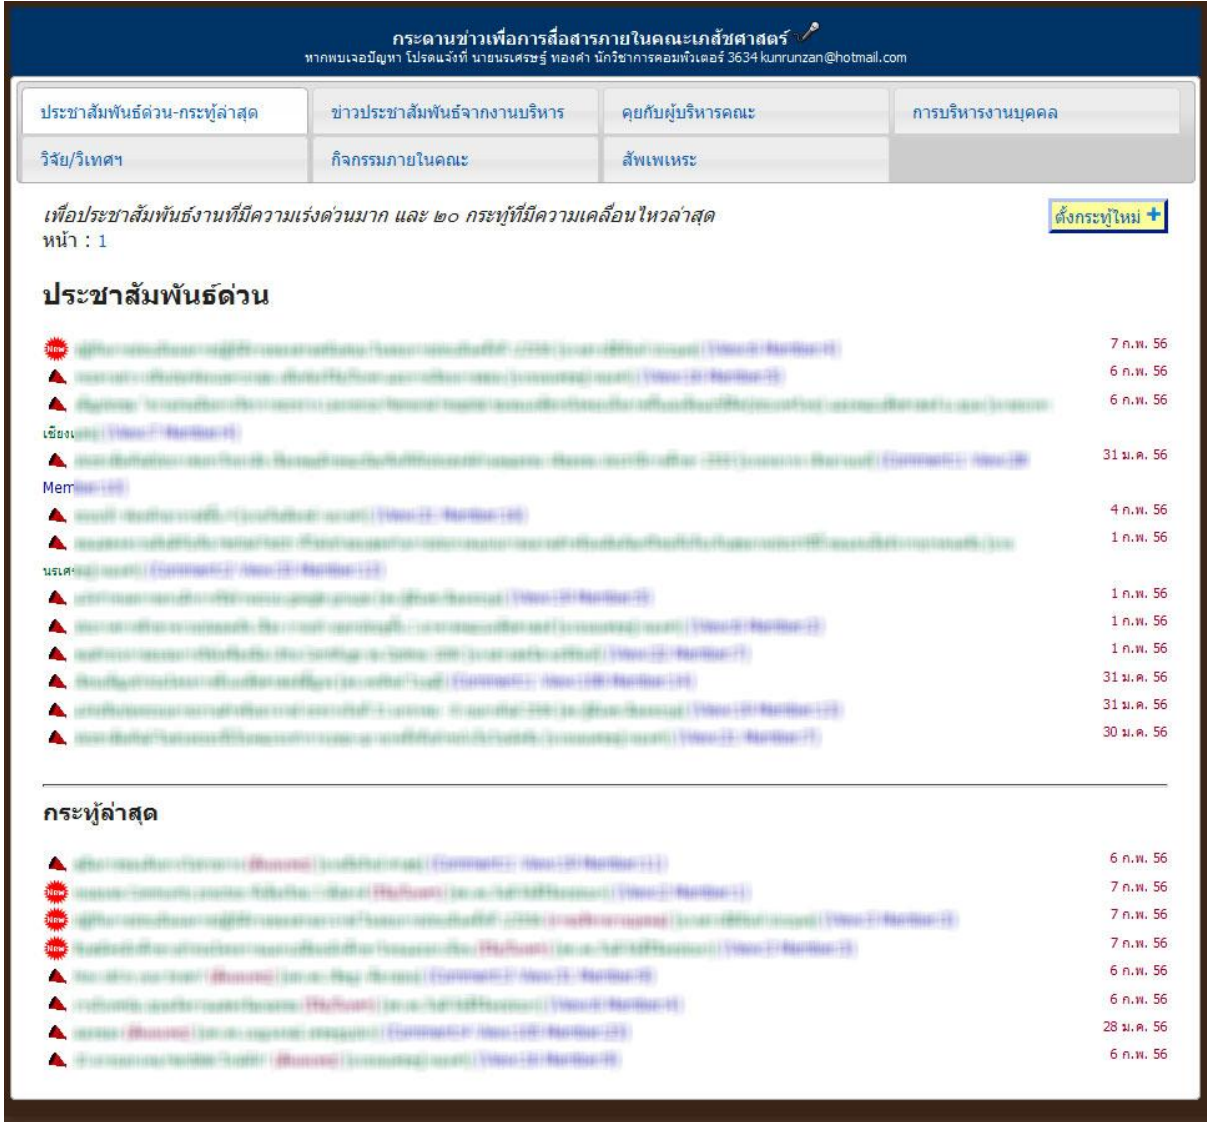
กระดานข่าวเพื่อการสื่อสารภายในคณะเภสัชศาสตร์
หากพบเจอปัญหา โปรดแจ้งที่ นายนรเศรษฐ์ ทองคำ นักวิชาการคอมพิวเตอร์ 3634 kunrunzan@hotmail.com

| ประชาสัมพันธ์ด่วน-กระทู้ล่าสุด | ข่าวประชาสัมพันธ์จากงานบริหาร | คุยกับผู้บริหารคณะ | การบริหารงานบุคคล |
|---|---|---|---|
| วิจัย/วิเทศฯ | กิจกรรมภายในคณะ | สัพเพเหระ | |

เพื่อประชาสัมพันธ์งานที่มีความเร่งด่วนมาก และ ๒๐ กระทู้ที่มีความเคลื่อนไหวล่าสุด
หน้า : 1

ตั้งกระทู้ใหม่ +

ประชาสัมพันธ์ด่วน

New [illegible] 7 ก.พ. 56
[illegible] 6 ก.พ. 56
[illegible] เชียง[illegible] 6 ก.พ. 56
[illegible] Mem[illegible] 31 ม.ค. 56
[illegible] 4 ก.พ. 56
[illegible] นรเศ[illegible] 1 ก.พ. 56
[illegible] 1 ก.พ. 56
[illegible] 1 ก.พ. 56
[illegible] 1 ก.พ. 56
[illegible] 31 ม.ค. 56
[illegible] 31 ม.ค. 56
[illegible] 30 ม.ค. 56

กระทู้ล่าสุด

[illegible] 6 ก.พ. 56
New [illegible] 7 ก.พ. 56
New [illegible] 7 ก.พ. 56
New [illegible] 7 ก.พ. 56
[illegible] 6 ก.พ. 56
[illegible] 6 ก.พ. 56
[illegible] 28 ม.ค. 56
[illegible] 6 ก.พ. 56